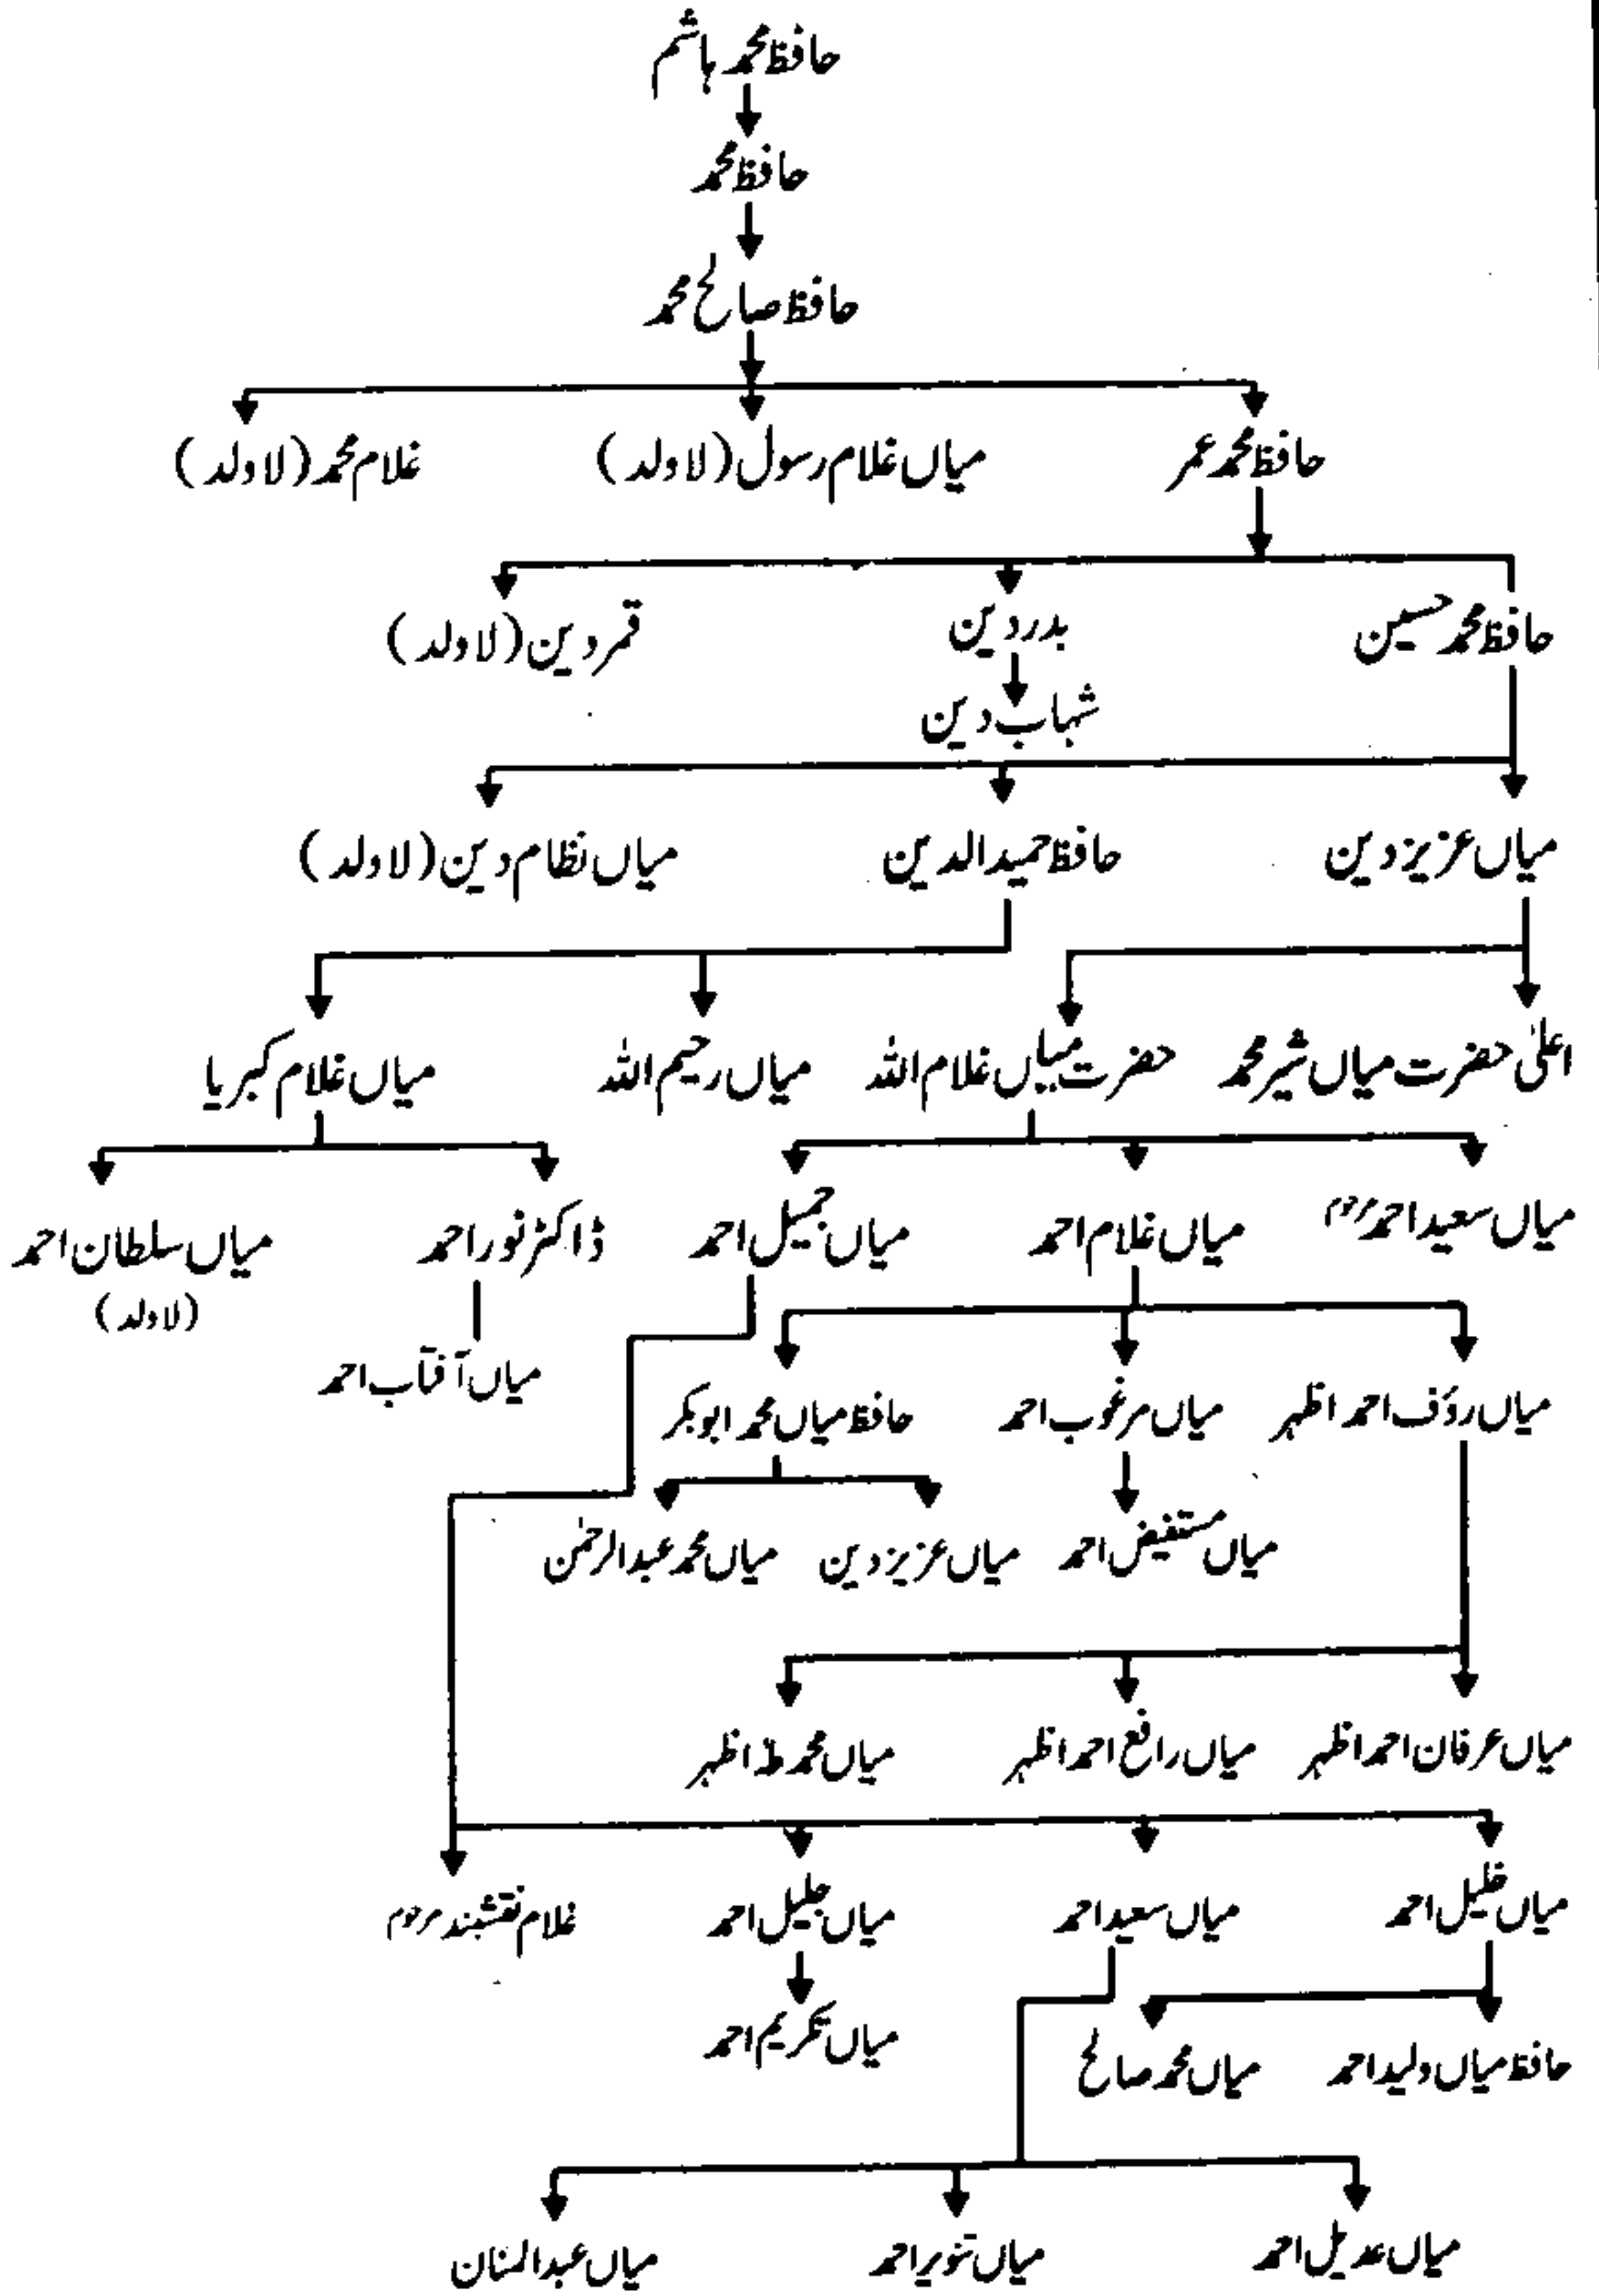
حافظ محمد ہاشم

حافظ محمد

حافظ صالح محمد

حافظ محمد عمر
میاں غلام رسول (لاولد)
غلام محمد (لاولد)

حافظ محمد حسین
بدر دین
قمر دین (لاولد)

شہاب دین

میاں عزیز دین
حافظ حمید الدین
میاں نظام دین (لاولد)

اعلیٰ حضرت میاں شیر محمد
حضرت میاں غلام اللہ
میاں رحیم اللہ
میاں غلام کبریا

میاں سعید احمد مرحوم
میاں غلام احمد
میاں جمیل احمد
ڈاکٹر نور احمد
میاں سلطان احمد (لاولد)

میاں آفتاب احمد

میاں رؤف احمد اظہر
میاں مرغوب احمد
حافظ میاں محمد ابوبکر

میاں مستفیض احمد
میاں عزیز دین
میاں محمد عبدالرحمٰن

میاں عرفان احمد اظہر
میاں رافع احمد اظہر
میاں محمد طٰہٰ اظہر

میاں خلیل احمد
میاں سعید احمد
میاں جلیل احمد
غلام نقشبند مرحوم

میاں تکریم احمد

حافظ میاں ولید احمد
میاں محمد صالح

میاں عدیل احمد
میاں تنویر احمد
میاں عبدالسنان